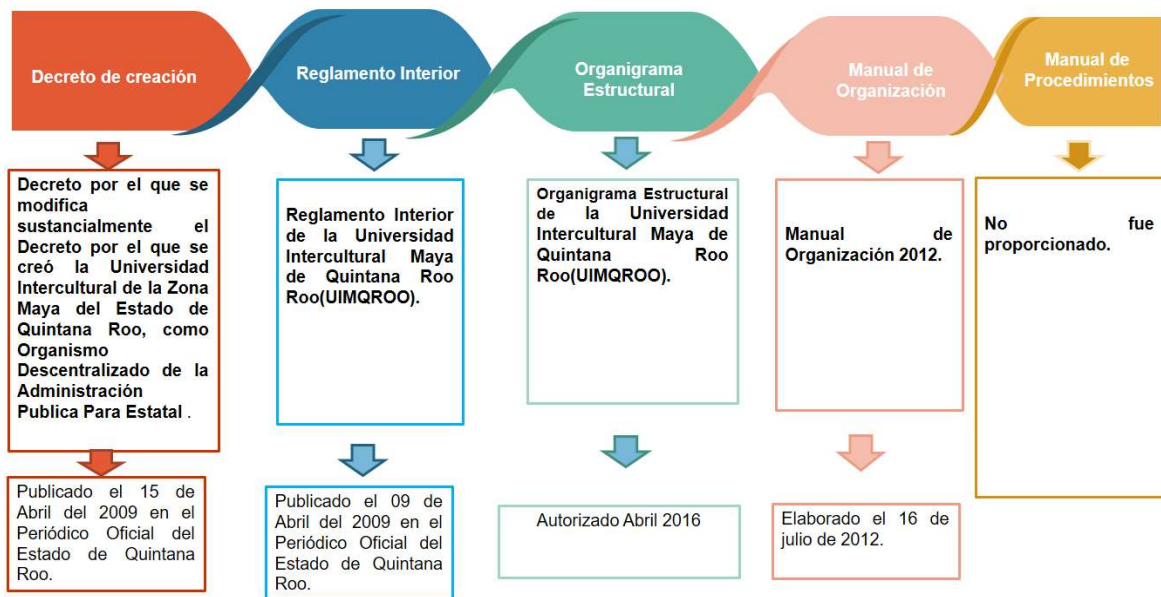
Decreto de creación

Decreto por el que se modifica sustancialmente el Decreto por el que se creó la Universidad Intercultural de la Zona Maya del Estado de Quintana Roo, como Organismo Descentralizado de la Administración Publica Para Estatal .

Publicado el 15 de Abril del 2009 en el Periódico Oficial del Estado de Quintana Roo.

Reglamento Interior

Reglamento Interior de la Universidad Intercultural Maya de Quintana Roo Roo(UIMQROO).

Publicado el 09 de Abril del 2009 en el Periódico Oficial del Estado de Quintana Roo.

Organigrama Estructural

Organigrama Estructural de la Universidad Intercultural Maya de Quintana Roo Roo(UIMQROO).

Autorizado Abril 2016

Manual de Organización

Manual de Organización 2012.

Elaborado el 16 de julio de 2012.

Manual de Procedimientos

No fue proporcionado.